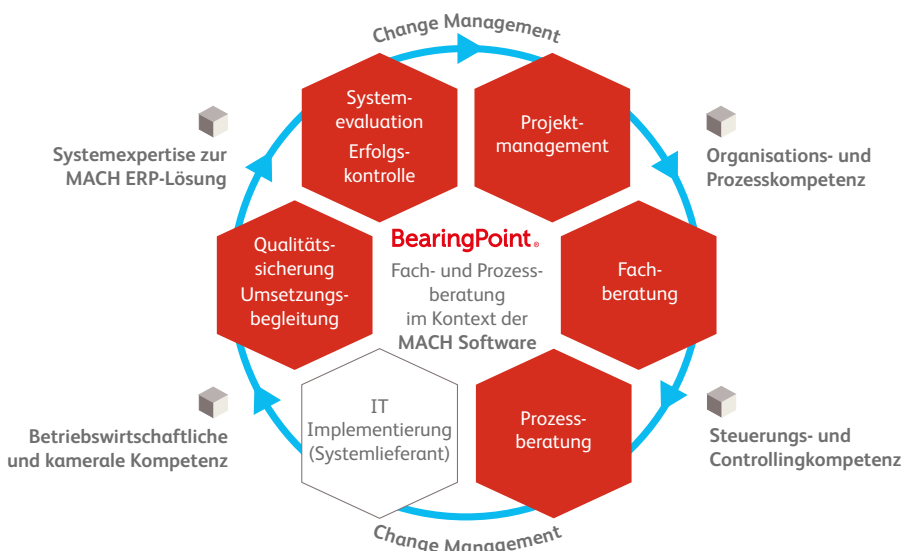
Change Management

Systemexpertise zur MACH ERP-Lösung

System-evaluation Erfolgs-kontrolle

Projekt-management

Organisations- und Prozesskompetenz

Qualitäts-sicherung Umsetzungs-begleitung

BearingPoint.
Fach- und Prozess-beratung im Kontext der **MACH Software**

Fach-beratung

Betriebswirtschaftliche und kamerale Kompetenz

IT Implementierung (Systemlieferant)

Prozess-beratung

Steuerungs- und Controllingkompetenz

Change Management